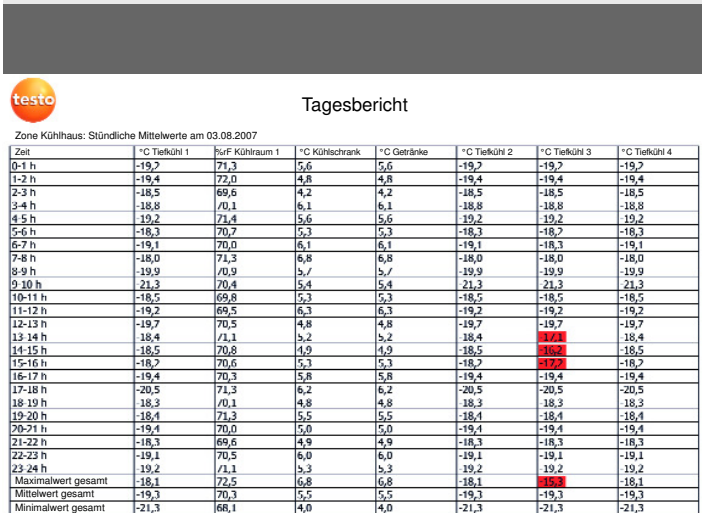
testo

Tagesbericht

Zone Kühlhaus: Stündliche Mittelwerte am 03.08.2007

| Zeit | °C Tiefkühl 1 | %rF Kühlraum 1 | °C Kühlschrank | °C Getränke | °C Tiefkühl 2 | °C Tiefkühl 3 | °C Tiefkühl 4 |
|---|---|---|---|---|---|---|---|
| 0-1 h | -19,2 | 71,3 | 5,6 | 5,6 | -19,2 | -19,2 | -19,2 |
| 1-2 h | -19,4 | 72,0 | 4,8 | 4,8 | -19,4 | -19,4 | -19,4 |
| 2-3 h | -18,5 | 69,6 | 4,2 | 4,2 | -18,5 | -18,5 | -18,5 |
| 3-4 h | -18,8 | 70,1 | 6,1 | 6,1 | -18,8 | -18,8 | -18,8 |
| 4-5 h | -19,2 | 71,4 | 5,6 | 5,6 | -19,2 | -19,2 | -19,2 |
| 5-6 h | -18,3 | 70,7 | 5,3 | 5,3 | -18,3 | -18,2 | -18,3 |
| 6-7 h | -19,1 | 70,0 | 6,1 | 6,1 | -19,1 | -18,3 | -19,1 |
| 7-8 h | -18,0 | 71,3 | 6,8 | 6,8 | -18,0 | -18,0 | -18,0 |
| 8-9 h | -19,9 | 70,9 | 5,7 | 5,7 | -19,9 | -19,9 | -19,9 |
| 9-10 h | -21,3 | 70,4 | 5,4 | 5,4 | -21,3 | -21,3 | -21,3 |
| 10-11 h | -18,5 | 69,8 | 5,3 | 5,3 | -18,5 | -18,5 | -18,5 |
| 11-12 h | -19,2 | 69,5 | 6,3 | 6,3 | -19,2 | -19,2 | -19,2 |
| 12-13 h | -19,7 | 70,5 | 4,8 | 4,8 | -19,7 | -19,7 | -19,7 |
| 13-14 h | -18,4 | 71,1 | 5,2 | 5,2 | -18,4 | -17,1 | -18,4 |
| 14-15 h | -18,5 | 70,8 | 4,9 | 4,9 | -18,5 | -16,2 | -18,5 |
| 15-16 h | -18,2 | 70,6 | 5,3 | 5,3 | -18,2 | -17,2 | -18,2 |
| 16-17 h | -19,4 | 70,3 | 5,8 | 5,8 | -19,4 | -19,4 | -19,4 |
| 17-18 h | -20,5 | 71,3 | 6,2 | 6,2 | -20,5 | -20,5 | -20,5 |
| 18-19 h | -18,3 | 70,1 | 4,8 | 4,8 | -18,3 | -18,3 | -18,3 |
| 19-20 h | -18,4 | 71,3 | 5,5 | 5,5 | -18,4 | -18,4 | -18,4 |
| 20-21 h | -19,4 | 70,0 | 5,0 | 5,0 | -19,4 | -19,4 | -19,4 |
| 21-22 h | -18,3 | 69,6 | 4,9 | 4,9 | -18,3 | -18,3 | -18,3 |
| 22-23 h | -19,1 | 70,5 | 6,0 | 6,0 | -19,1 | -19,1 | -19,1 |
| 23-24 h | -19,2 | 71,1 | 5,3 | 5,3 | -19,2 | -19,2 | -19,2 |
| Maximalwert gesamt | -18,1 | 72,5 | 6,8 | 6,8 | -18,1 | -15,3 | -18,1 |
| Mittelwert gesamt | -19,3 | 70,3 | 5,5 | 5,5 | -19,3 | -19,3 | -19,3 |
| Minimalwert gesamt | -21,3 | 68,1 | 4,0 | 4,0 | -21,3 | -21,3 | -21,3 |